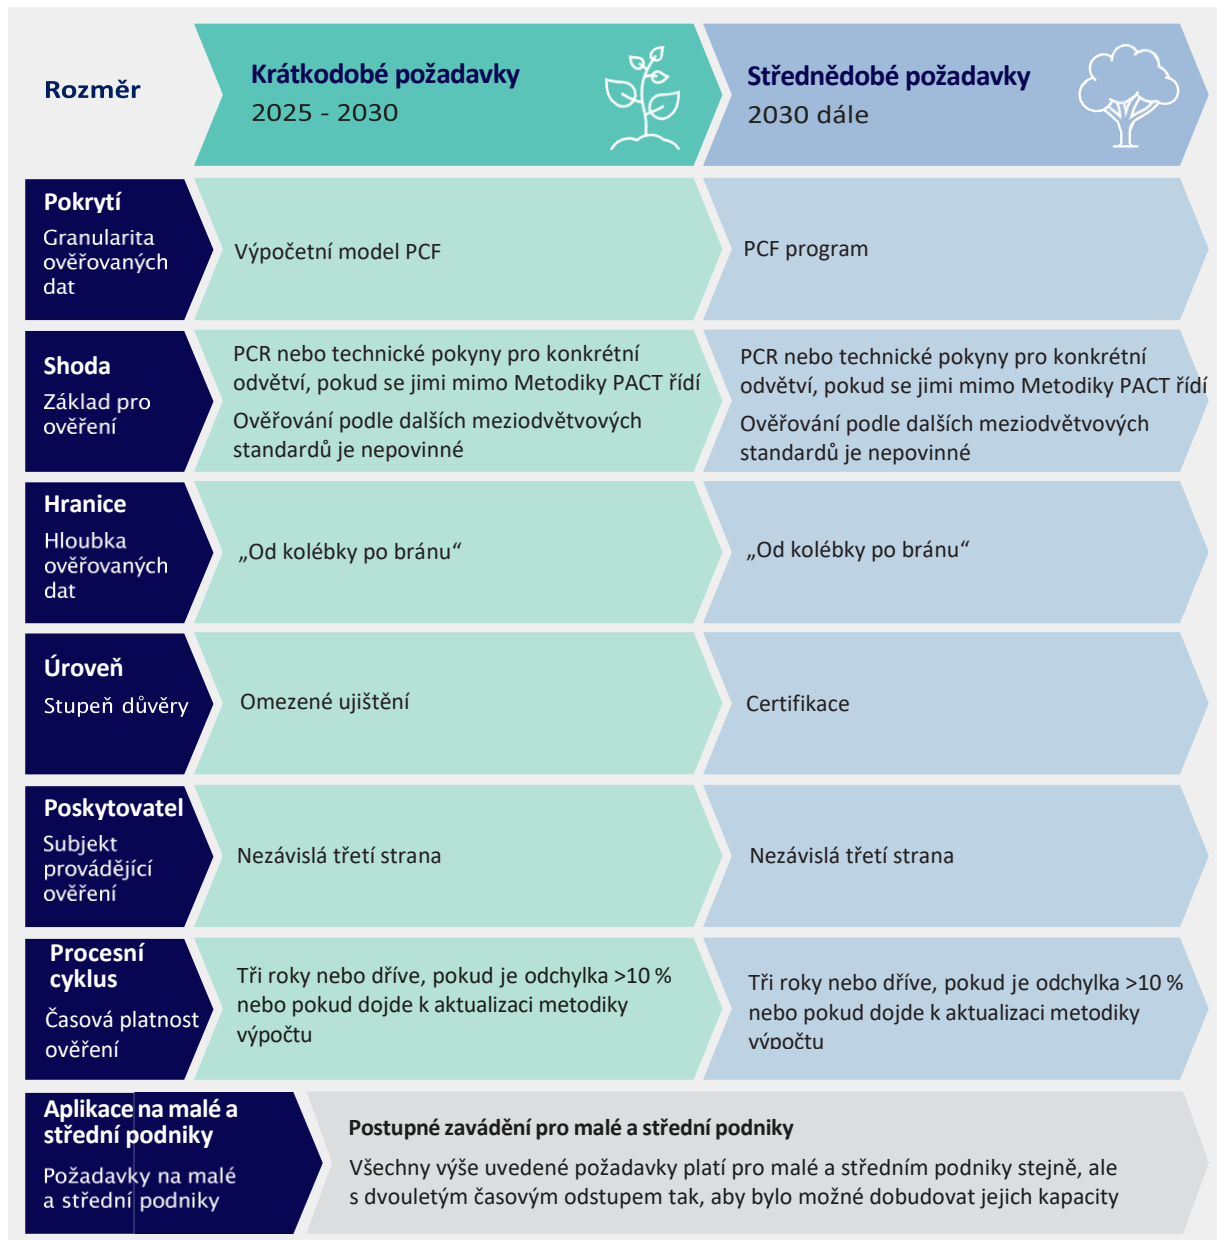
| Rozměr | Krátkodobé požadavky 2025 - 2030 | Střednědobé požadavky 2030 dále |
|---|---|---|
| **Pokrytí** Granularita ověřovaných dat | Výpočetní model PCF | PCF program |
| **Shoda** Základ pro ověření | PCR nebo technické pokyny pro konkrétní odvětví, pokud se jimi mimo Metodiky PACT řídí. Ověřování podle dalších meziodvětvových standardů je nepovinné | PCR nebo technické pokyny pro konkrétní odvětví, pokud se jimi mimo Metodiky PACT řídí. Ověřování podle dalších meziodvětvových standardů je nepovinné |
| **Hranice** Hloubka ověřovaných dat | „Od kolébky po bránu“ | „Od kolébky po bránu“ |
| **Úroveň** Stupeň důvěry | Omezené ujištění | Certifikace |
| **Poskytovatel** Subjekt provádějící ověření | Nezávislá třetí strana | Nezávislá třetí strana |
| **Procesní cyklus** Časová platnost ověření | Tři roky nebo dříve, pokud je odchylka >10 % nebo pokud dojde k aktualizaci metodiky výpočtu | Tři roky nebo dříve, pokud je odchylka >10 % nebo pokud dojde k aktualizaci metodiky výpočtu |
| **Aplikace na malé a střední podniky** Požadavky na malé a střední podniky | **Postupné zavádění pro malé a střední podniky** Všechny výše uvedené požadavky platí pro malé a středním podniky stejně, ale s dvouletým časovým odstupem tak, aby bylo možné dobudovat jejich kapacity | |